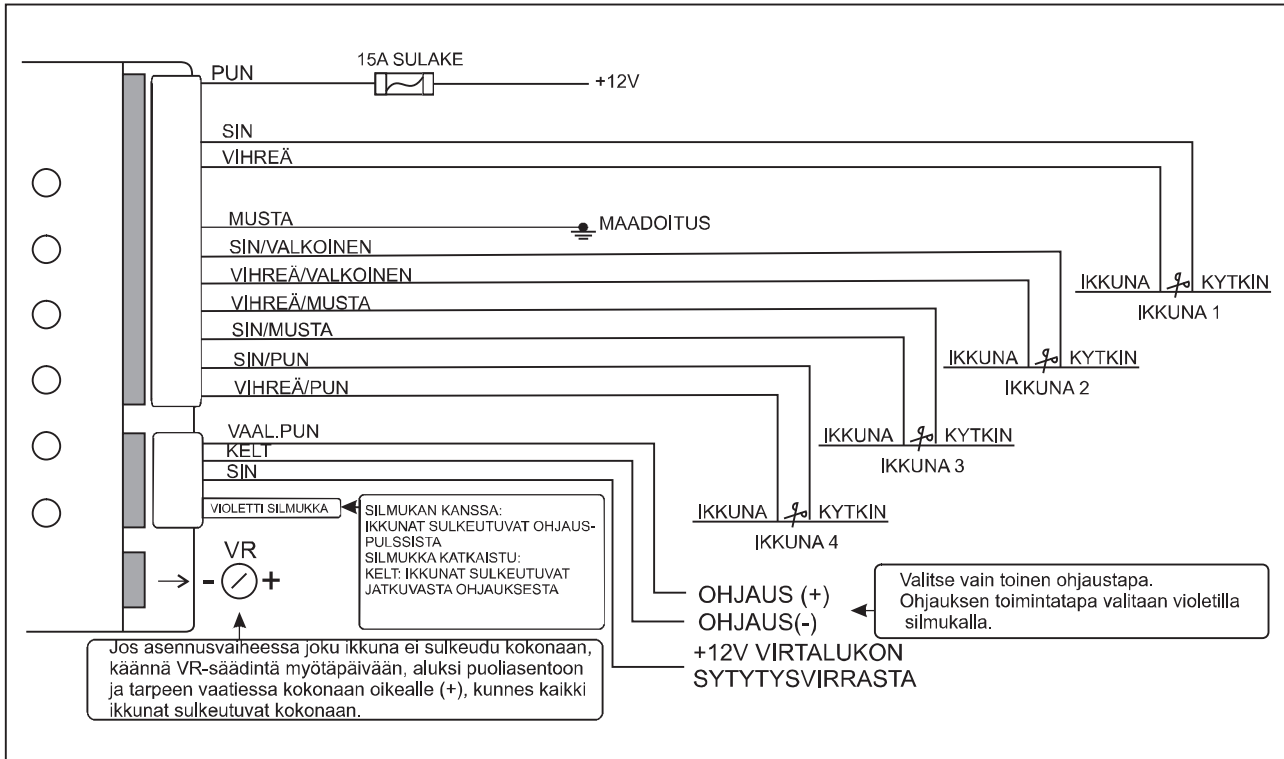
PUN

15A SULAKE

+12V

SIN

VIHREÄ

MUSTA

MAADOITUS

SIN/VALKOINEN

VIHREÄ/VALKOINEN

VIHREÄ/MUSTA

SIN/MUSTA

SIN/PUN

VIHREÄ/PUN

VAAL.PUN

KELT

SIN

VIOLETTI SILMUKKA

SILMUKAN KANSSA:
IKKUNAT SULKEUTUVAT OHJAUSPULSSISTA
SILMUKKA KATKAISTU:
KELT: IKKUNAT SULKEUTUVAT JATKUVASTA OHJAUKSESTA

IKKUNA KYTKIN
IKKUNA 1

IKKUNA KYTKIN
IKKUNA 2

IKKUNA KYTKIN
IKKUNA 3

IKKUNA KYTKIN
IKKUNA 4

VR

- +

OHJAUS (+)

OHJAUS(-)

+12V VIRTALUKON SYTYTYSVIRRASTA

Valitse vain toinen ohjaustapa.
Ohjauksen toimintatapa valitaan violetilla silmukalla.

Jos asennusvaiheessa joku ikkuna ei sulkeudu kokonaan, käännä VR-säädintä myötäpäivään, aluksi puoliasentoon ja tarpeen vaatiessa kokonaan oikealle (+), kunnes kaikki ikkunat sulkeutuvat kokonaan.